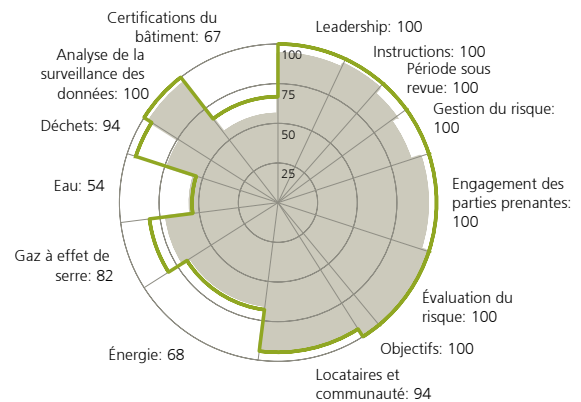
Certifications du bâtiment: 67

Leadership: 100

Analyse de la surveillance des données: 100

Instructions: 100

Période sous revue: 100

Gestion du risque: 100

Déchets: 94

Eau: 54

Engagement des parties prenantes: 100

Gaz à effet de serre: 82

Évaluation du risque: 100

Énergie: 68

Objectifs: 100

Locataires et communauté: 94

100
75
50
25